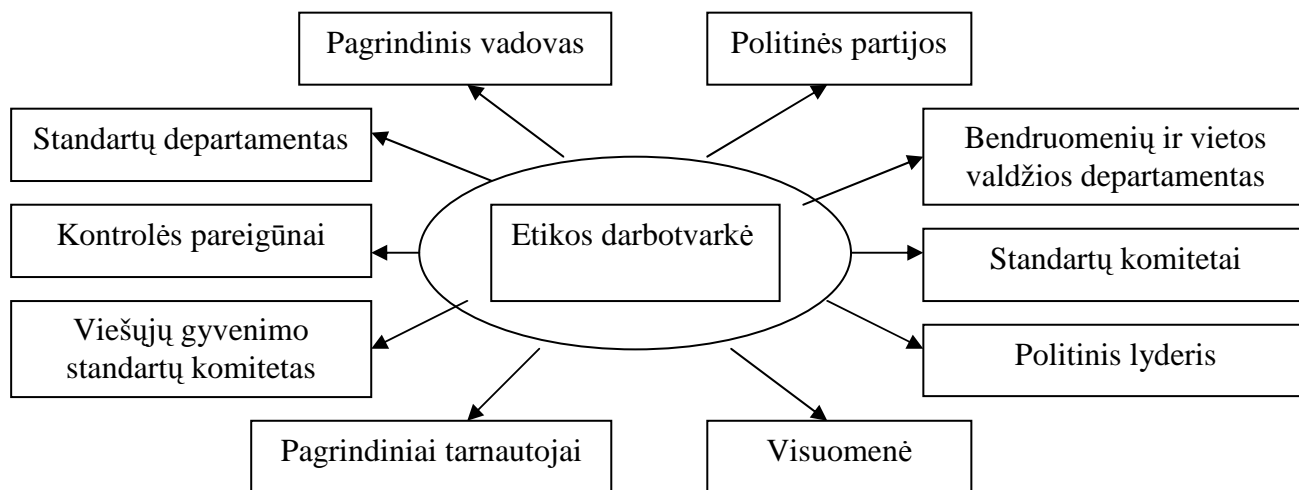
Pagrindinis vadovas

Politinės partijos

Standartų departamentas

Bendruomenių ir vietos valdžios departamentas

Kontrolės pareigūnai

Etikos darbotvarkė

Standartų komitetai

Viešųjų gyvenimo standartų komitetas

Politinis lyderis

Pagrindiniai tarnautojai

Visuomenė